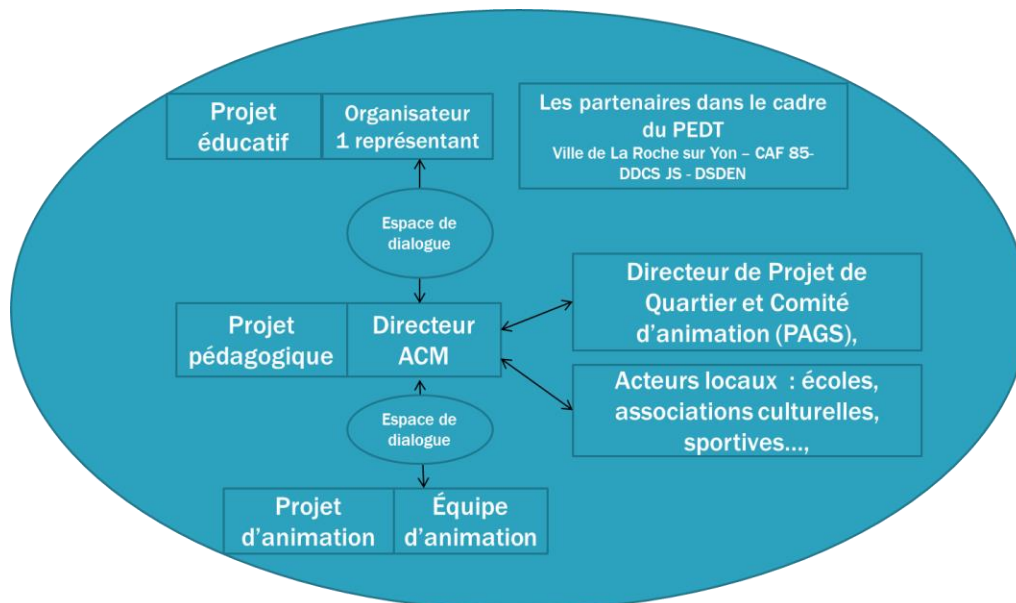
Projet éducatif

Organisateur
1 représentant

Les partenaires dans le cadre du PEDT
Ville de La Roche sur Yon – CAF 85- DDCS JS - DSDEN

Espace de dialogue

Projet pédagogique

Directeur ACM

Directeur de Projet de Quartier et Comité d'animation (PAGS),

Acteurs locaux : écoles, associations culturelles, sportives…,

Espace de dialogue

Projet d'animation

Équipe d'animation